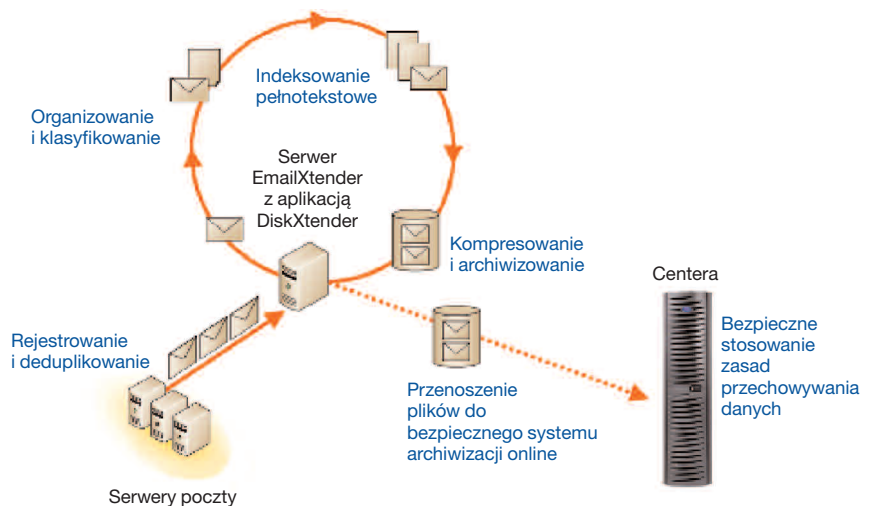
Indeksowanie pełnotekstowe

Organizowanie i klasyfikowanie

Serwer EmailXtender z aplikacją DiskXtender

Kompresowanie i archiwizowanie

Centera

Rejestrowanie i deduplikowanie

Bezpieczne stosowanie zasad przechowywania danych

Przenoszenie plików do bezpiecznego systemu archiwizacji online

Serwery poczty